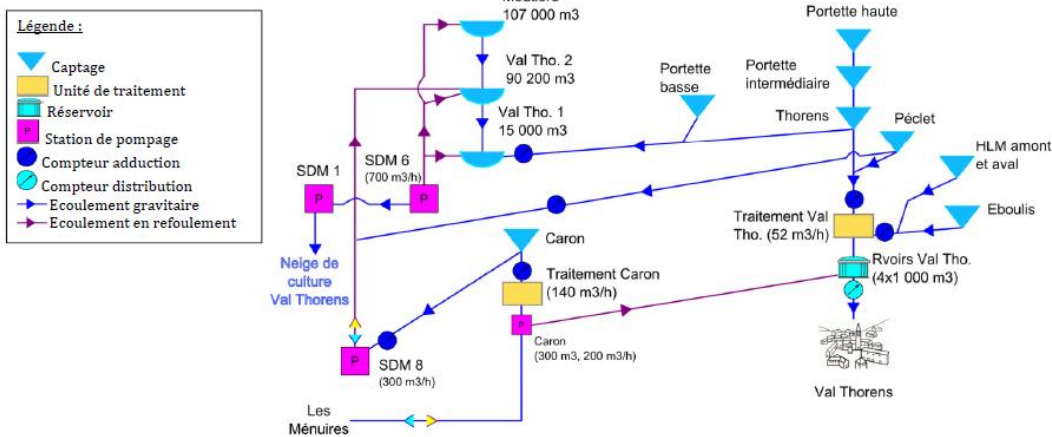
Légende :

Captage
Unité de traitement
Réservoir
Station de pompage
Compteur adduction
Compteur distribution
Ecoulement gravitaire
Ecoulement en refoulement

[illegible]
107 000 m3

Val Tho. 2
90 200 m3

Val Tho. 1
15 000 m3

Portette haute

Portette intermédiaire

Portette basse

Thorens

Péclet

HLM amont et aval

Eboulis

SDM 1

SDM 6
(700 m3/h)

P

P

Neige de culture Val Thorens

Traitement Val Tho. (52 m3/h)

Rvoirs Val Tho.
(4x1 000 m3)

Caron

Traitement Caron
(140 m3/h)

P
Caron
(300 m3, 200 m3/h)

P

SDM 8
(300 m3/h)

Val Thorens

Les Ménuires